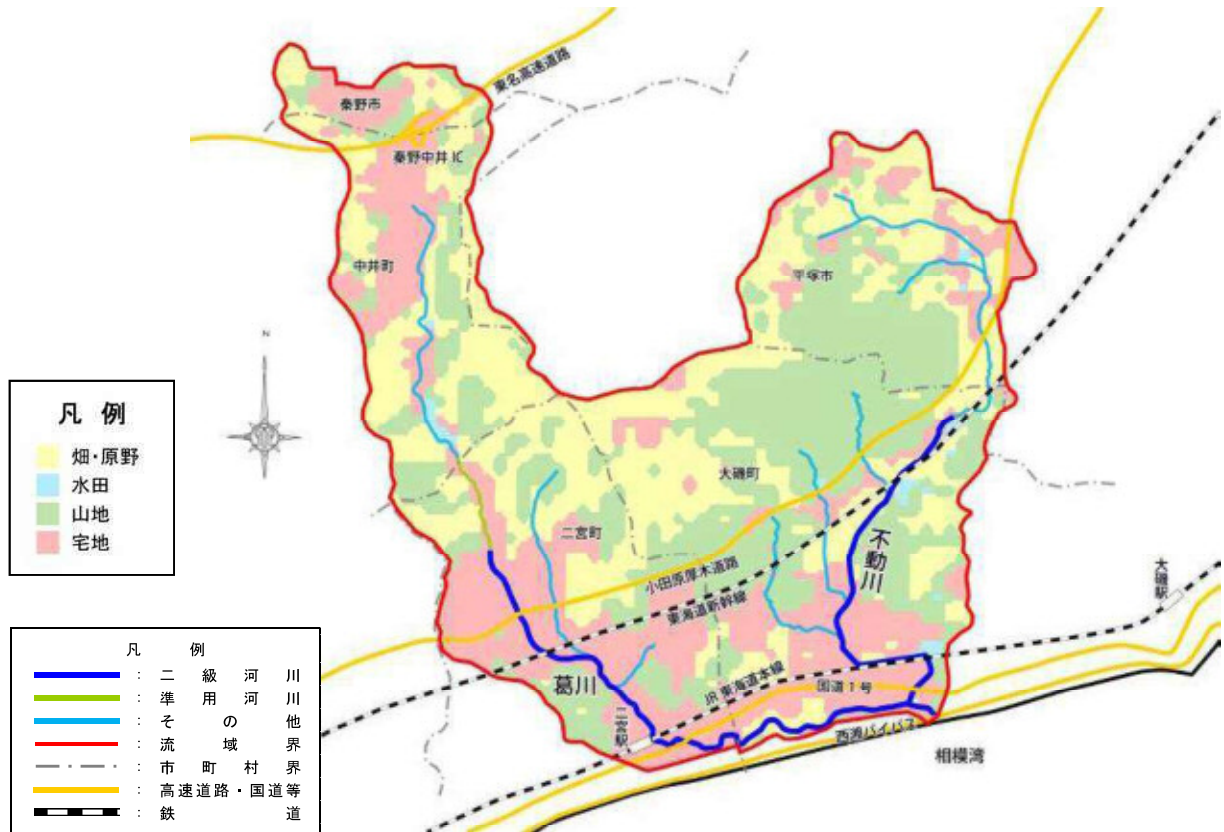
東名高速道路
秦野市
秦野中井IC
中井町
平塚市
N
凡 例
畑・原野
水田
山地
宅地
大磯町
二宮町
不動川
小田原厚木道路
東海道新幹線
大磯駅
葛川
JR東海道本線
国道1号
二宮駅
西湘バイパス
相模湾

凡 例
: 二級河川
: 準用河川
: その他
: 流域界
: 市町村界
: 高速道路・国道等
: 鉄道